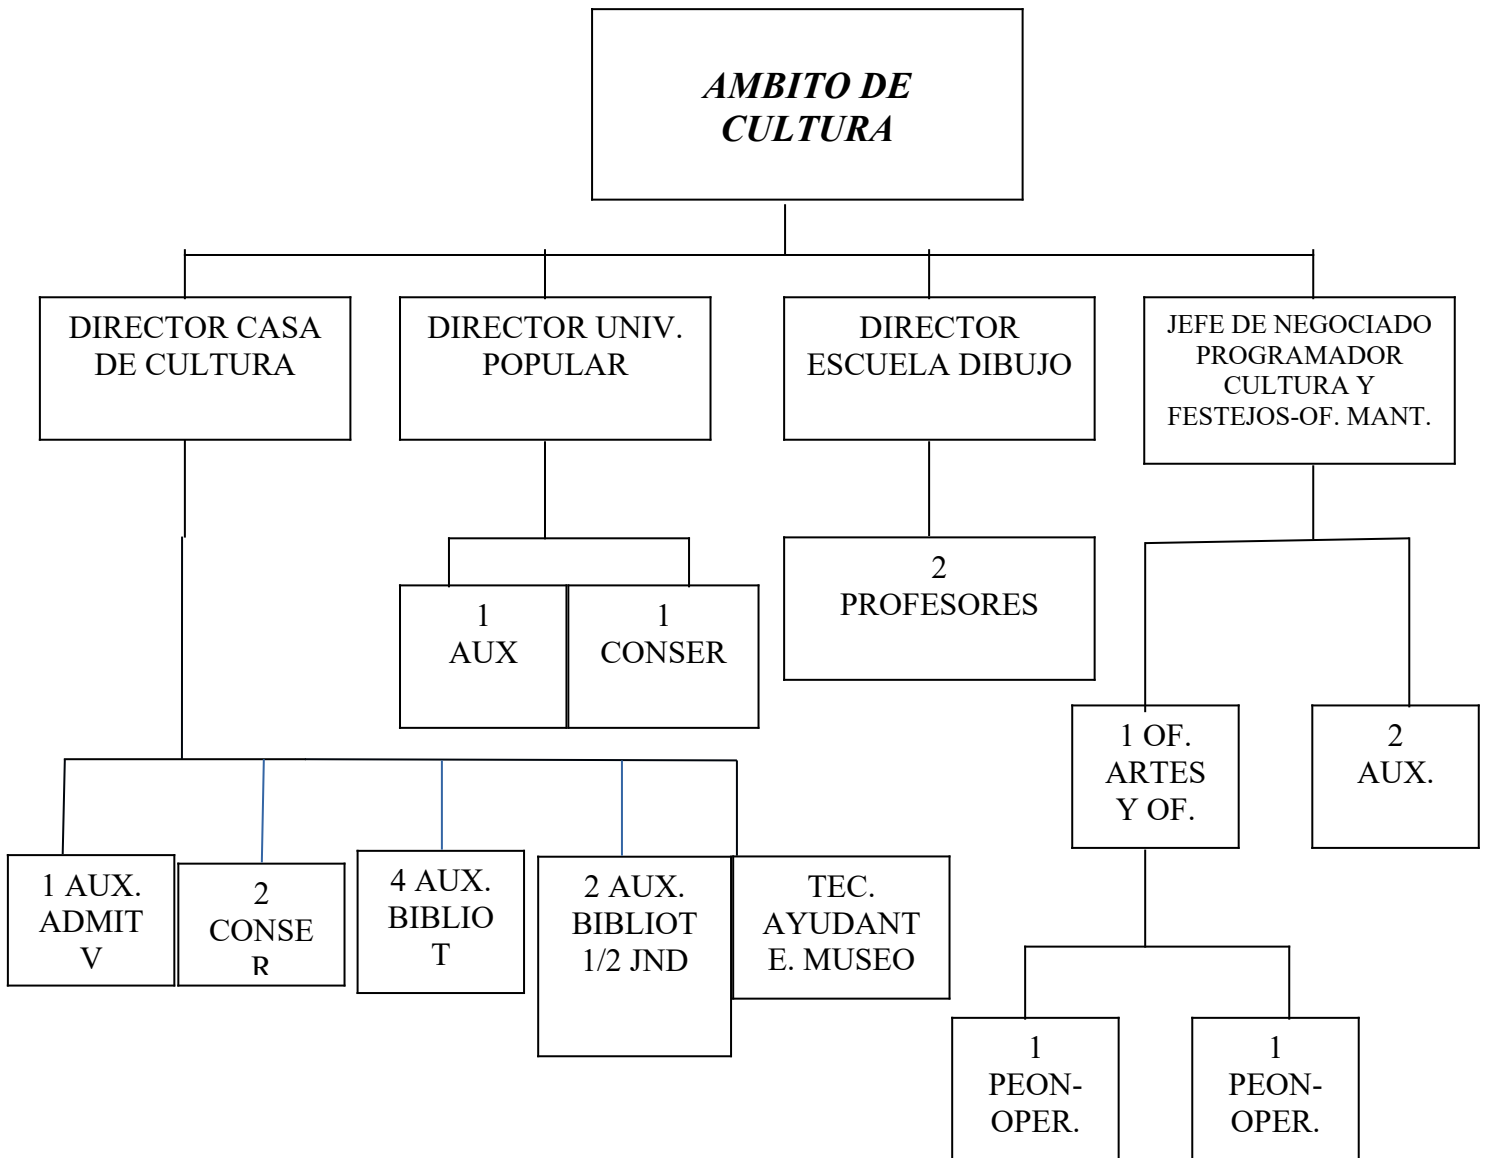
AMBITO DE CULTURA

DIRECTOR CASA DE CULTURA

DIRECTOR UNIV. POPULAR

DIRECTOR ESCUELA DIBUJO

JEFE DE NEGOCIADO PROGRAMADOR CULTURA Y FESTEJOS-OF. MANT.

1 AUX

1 CONSER

2 PROFESORES

1 OF. ARTES Y OF.

2 AUX.

1 AUX. ADMIT V

2 CONSE R

4 AUX. BIBLIO T

2 AUX. BIBLIOT 1/2 JND

TEC. AYUDANT E. MUSEO

1 PEON-OPER.

1 PEON-OPER.